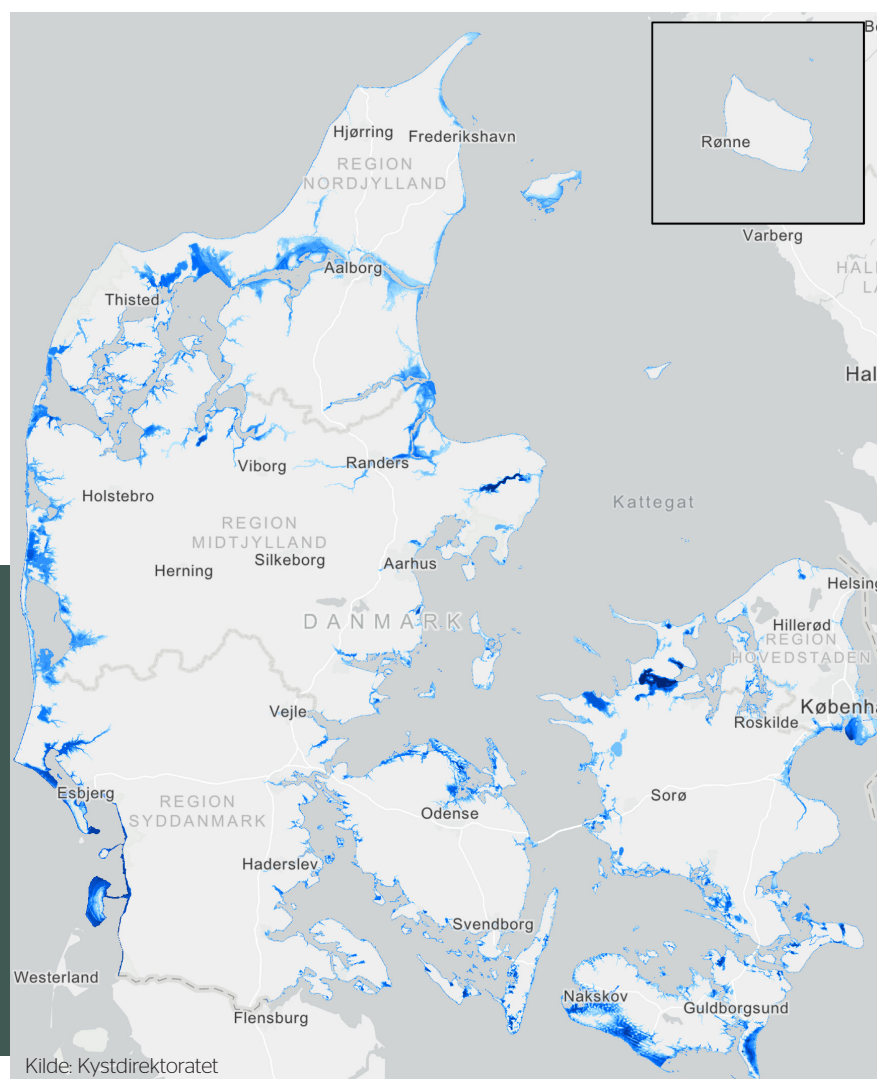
Hjørring
Frederikshavn
REGION NORDJYLLAND
Rønne
Varberg
HAL
Aalborg
Thisted
Hal
Viborg
Randers
Kattegat
Holstebro
REGION MIDTJYLLAND
Herning
Silkeborg
Aarhus
DANMARK
Helsing
Hillerød
REGION HOVEDSTADEN
Københa
Roskilde
Vejle
Esbjerg
REGION SYDDANMARK
Odense
Sorø
Haderslev
Svendborg
Westerland
Nakskov
Guldborgsund
Flensburg
Kilde: Kystdirektoratet